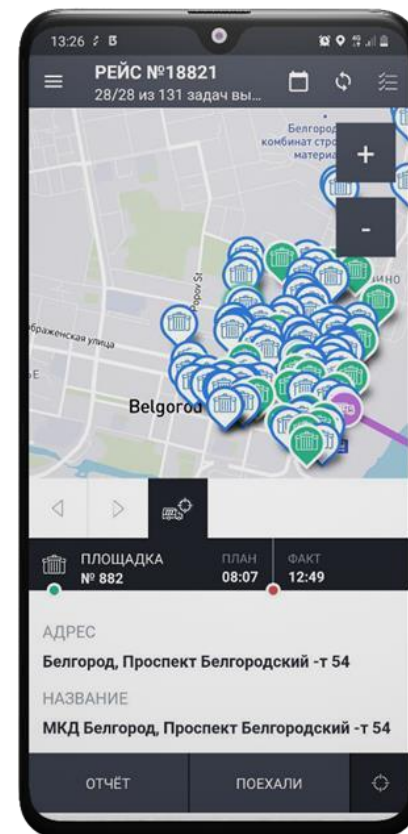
13:26

РЕЙС №18821
28/28 из 131 задач вы...

Белгород
комбинат стро
матери

+
-

Popov St
ображенская улица
Belgorod

ПЛОЩАДКА
№ 882
ПЛАН
08:07
ФАКТ
12:49

АДРЕС
Белгород, Проспект Белгородский -т 54
НАЗВАНИЕ
МКД Белгород, Проспект Белгородский -т 54

ОТЧЁТ
ПОЕХАЛИ